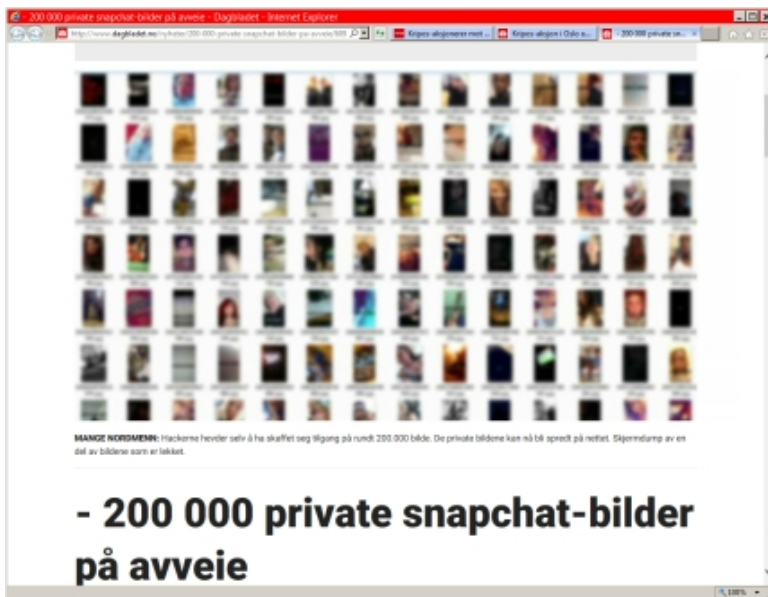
- 200 000 private snapchat-bilder på avveie - Dagbladet - Internet Explorer

http://www.dagbladet.no/nyheter/200-000-private-snapchat-bilder-pa-avveie/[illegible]

Kripos-aksjonerer mot ...

Kripos-aksjon i Oslo o...

- 200 000 private sn...

MANGE NORDMENN: Hackerne hevder selv å ha skaffet seg tilgang på rundt 200 000 bilde. De private bildene kan nå bli spredt på nettet. Skjermdump av en del av bildene som er lekket.

- 200 000 private snapchat-bilder på avveie

100%